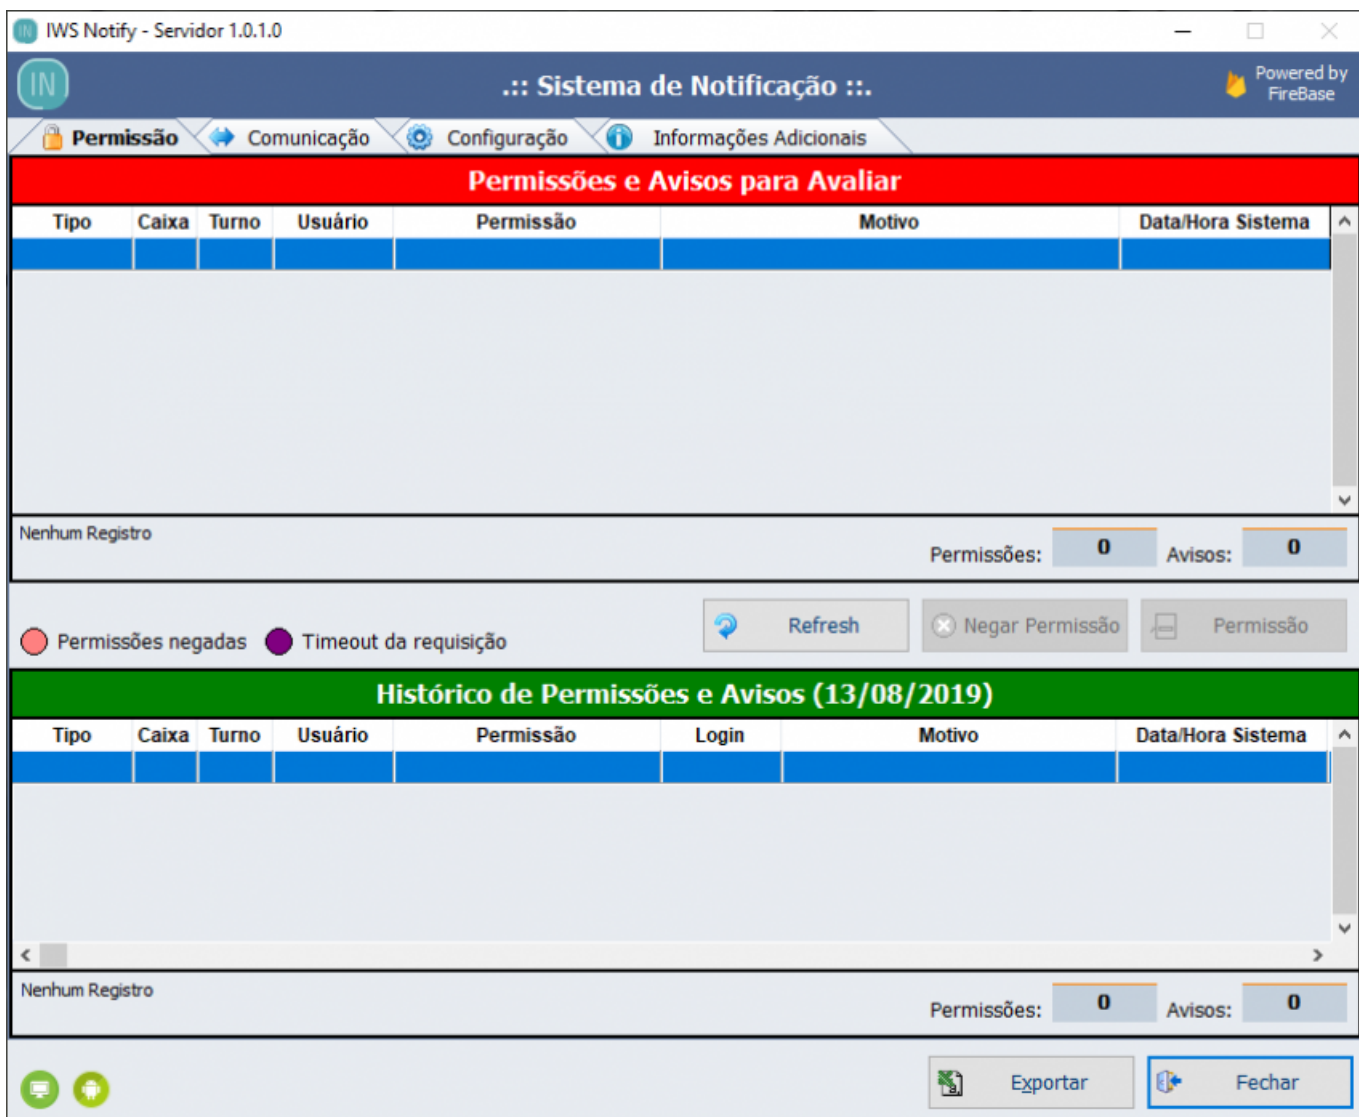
IWS Notify - Servidor 1.0.1.0

IN

.:: Sistema de Notificação ::.

Powered by FireBase

Permissão | Comunicação | Configuração | Informações Adicionais

Permissões e Avisos para Avaliar

| Tipo | Caixa | Turno | Usuário | Permissão | Motivo | Data/Hora Sistema |
|---|---|---|---|---|---|---|
| | | | | | | |

Nenhum Registro

Permissões: 0 Avisos: 0

Permissões negadas Timeout da requisição

Refresh Negar Permissão Permissão

Histórico de Permissões e Avisos (13/08/2019)

| Tipo | Caixa | Turno | Usuário | Permissão | Login | Motivo | Data/Hora Sistema |
|---|---|---|---|---|---|---|---|
| | | | | | | | |

Nenhum Registro

Permissões: 0 Avisos: 0

Exportar Fechar